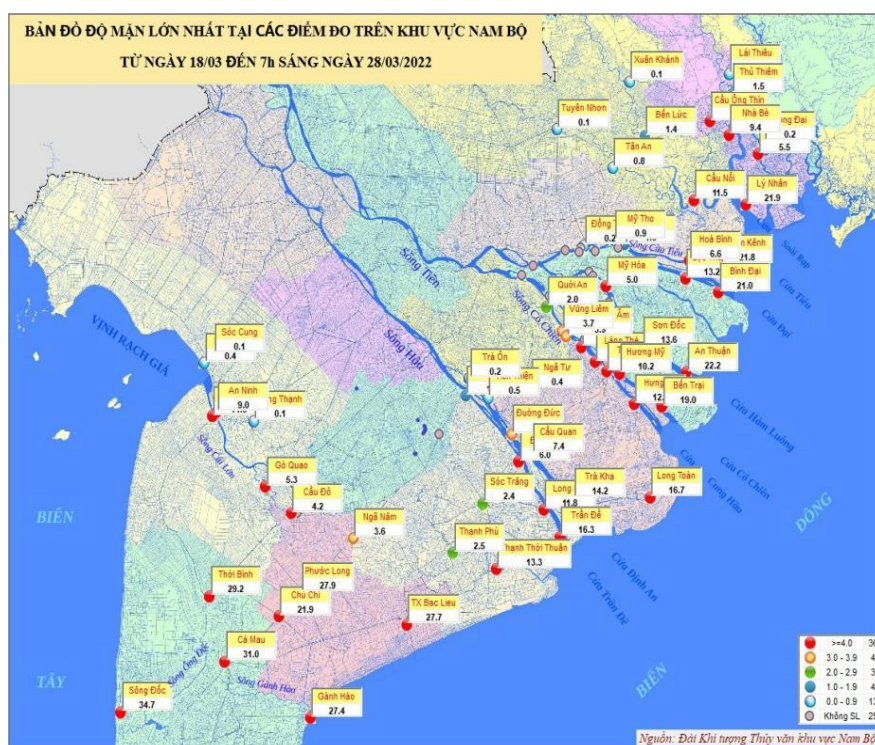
BẢN ĐỒ ĐỘ MẶN LỚN NHẤT TẠI CÁC ĐIỂM ĐO TRÊN KHU VỰC NAM BỘ
TỪ NGÀY 18/03 ĐẾN 7h SÁNG NGÀY 28/03/2022

Xuân Khánh 0.1
Lái Thiêu
Thủ Thiêm 1.5
Tuyên Nhơn 0.1
Bến Lức 1.4
Cầu Ông Thìn
Nhà Bè 9.4
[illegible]ng Đại 0.2
5.5
Tân An 0.8
Cầu Nối 11.5
Lý Nhơn 21.9
Đồng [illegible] 0.2
Mỹ Tho 0.9
Hoà Bình 6.6
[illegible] Kênh 21.8
13.2
Bình Đại 21.0
Mỹ Hóa 5.0
Quới An 2.0
Vũng Liêm 3.7
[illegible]ầm
Sơn Đốc 13.6
Láng Thé
Hương Mỹ 10.2
An Thuận 22.2
Hưng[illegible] 12.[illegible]
Bến Trại 19.0
Sóc Cung 0.1
0.4
Trà Ôn 0.2
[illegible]iện 0.5
Ngã Tư 0.4
An Ninh 9.0
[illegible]ng Thạnh 0.1
Đường Đức
Cầu Quan 7.4
6.0
Gò Quao 5.3
Cầu Đỏ 4.2
Sóc Trăng 2.4
Long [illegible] 11.8
Trà Kha 14.2
Long Toàn 16.7
Trần Đề 16.3
Ngã Năm 3.6
Thạnh Phú 2.5
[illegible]hạnh Thới Thuận 13.3
Thới Bình 29.2
Phước Long 27.9
Chu Chi 21.9
TX Bạc Liêu 27.7
Cà Mau 31.0
Sông Đốc 34.7
Gành Hào 27.4

VỊNH RẠCH GIÁ
Sông Tiền
Sông Hậu
Sông Cổ Chiên
Sông Cái Lớn
Sông Ông Đốc
Sông Gành Hào
Sông Cửa Tiểu
Cửa Tiểu
Cửa Đại
Cửa Hàm Luông
Cửa Cổ Chiên
Cửa Cung Hầu
Cửa Định An
Cửa Trần Đề
Soài Rạp
BIỂN
TÂY
BIỂN
ĐÔNG

>=4.0 36
3.0 - 3.9 4
2.0 - 2.9 3
1.0 - 1.9 4
0.0 - 0.9 13
Không SL 25

Nguồn: Đài Khí tượng Thủy văn khu vực Nam Bộ